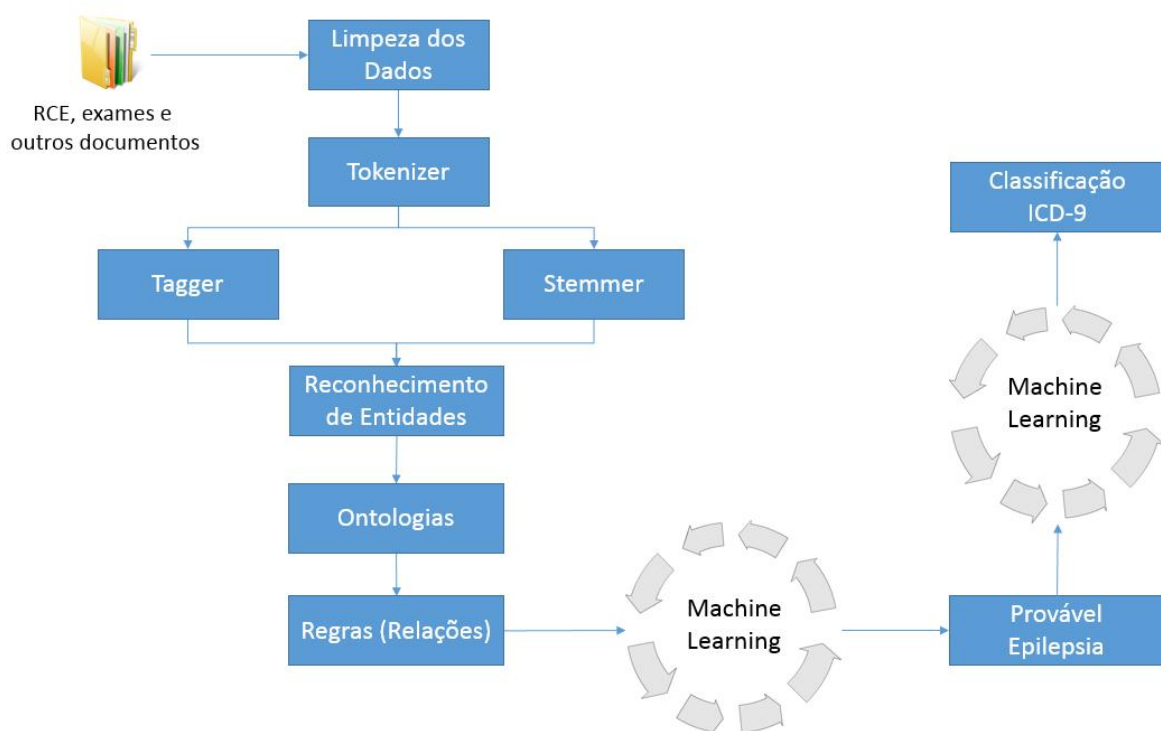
RCE, exames e outros documentos

Limpeza dos Dados

Tokenizer

Tagger

Stemmer

Reconhecimento de Entidades

Ontologias

Regras (Relações)

Machine Learning

Provável Epilepsia

Machine Learning

Classificação ICD-9